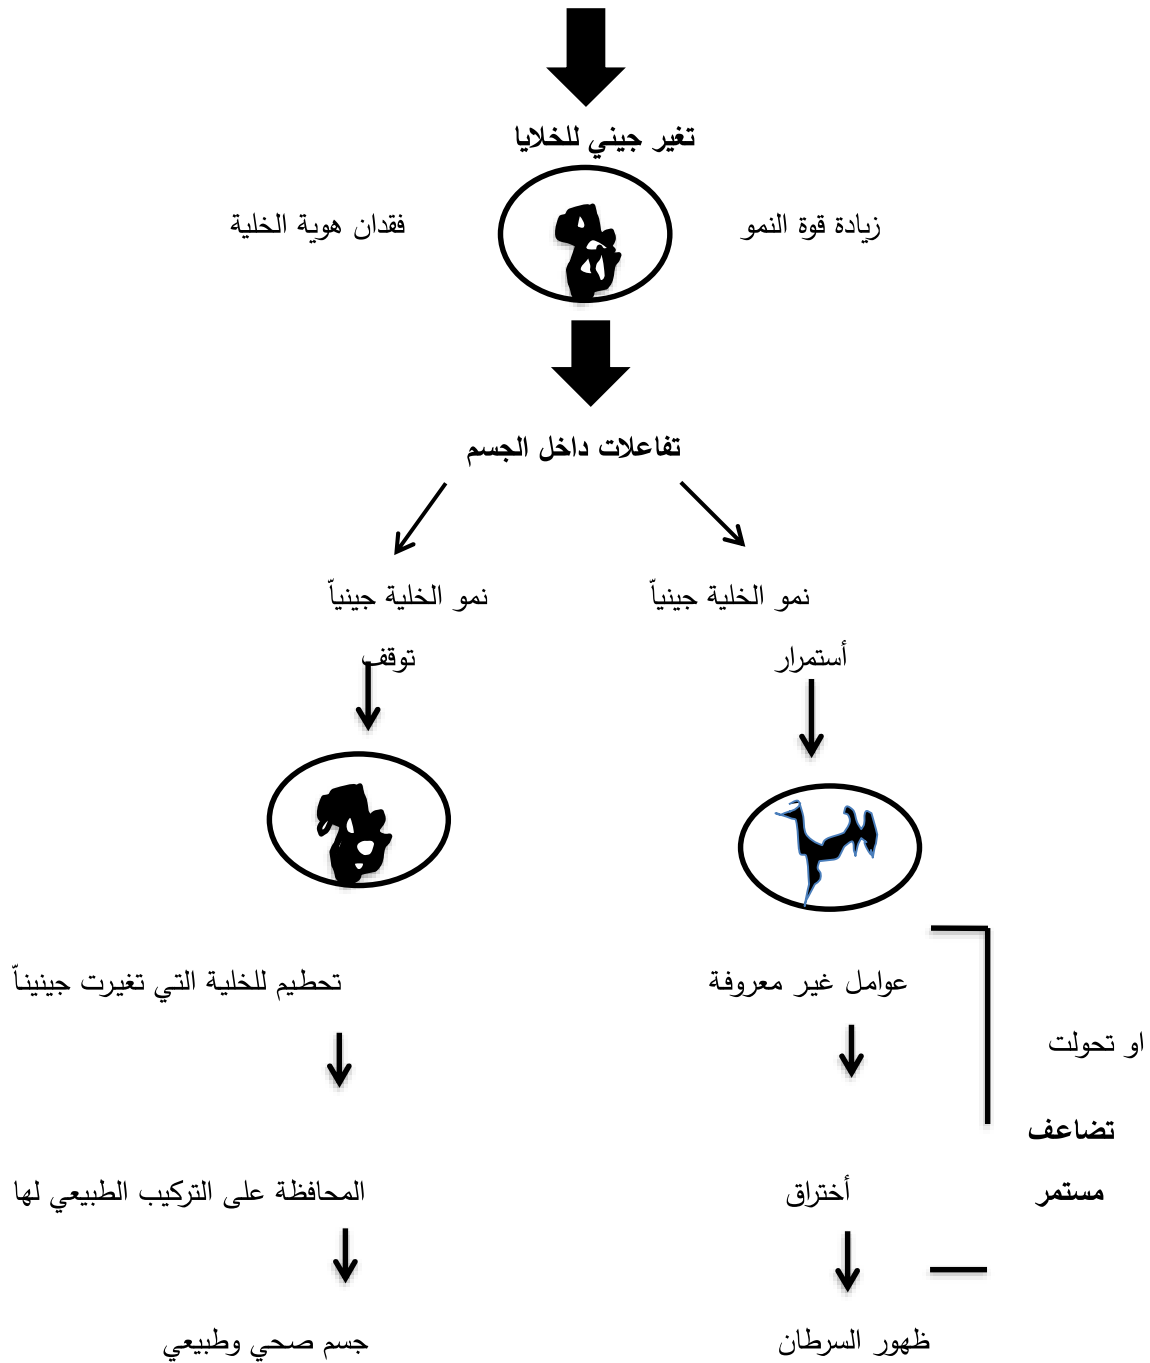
تغير جيني للخلايا

زيادة قوة النمو

فقدان هوية الخلية

تفاعلات داخل الجسم

نمو الخلية جينياً

أستمرار

نمو الخلية جينياً

توقف

عوامل غير معروفة

او تحولت

تضاعف

مستمر

أختراق

ظهور السرطان

تحطيم للخلية التي تغيرت جينيناً

المحافظة على التركيب الطبيعي لها

جسم صحي وطبيعي